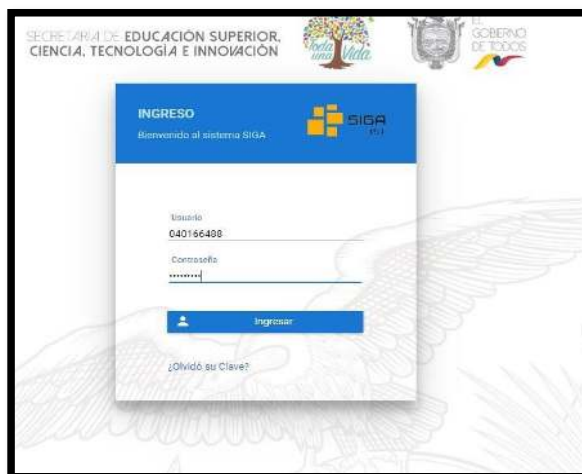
SECRETARÍA DE EDUCACIÓN SUPERIOR, CIENCIA, TECNOLOGÍA E INNOVACIÓN

toda una vida

EL GOBIERNO DE TODOS

INGRESO
Bienvenido al sistema SIGA

SIGA

Usuario
040166488

Contraseña
••••••••••

Ingresar

¿Olvidó su Clave?